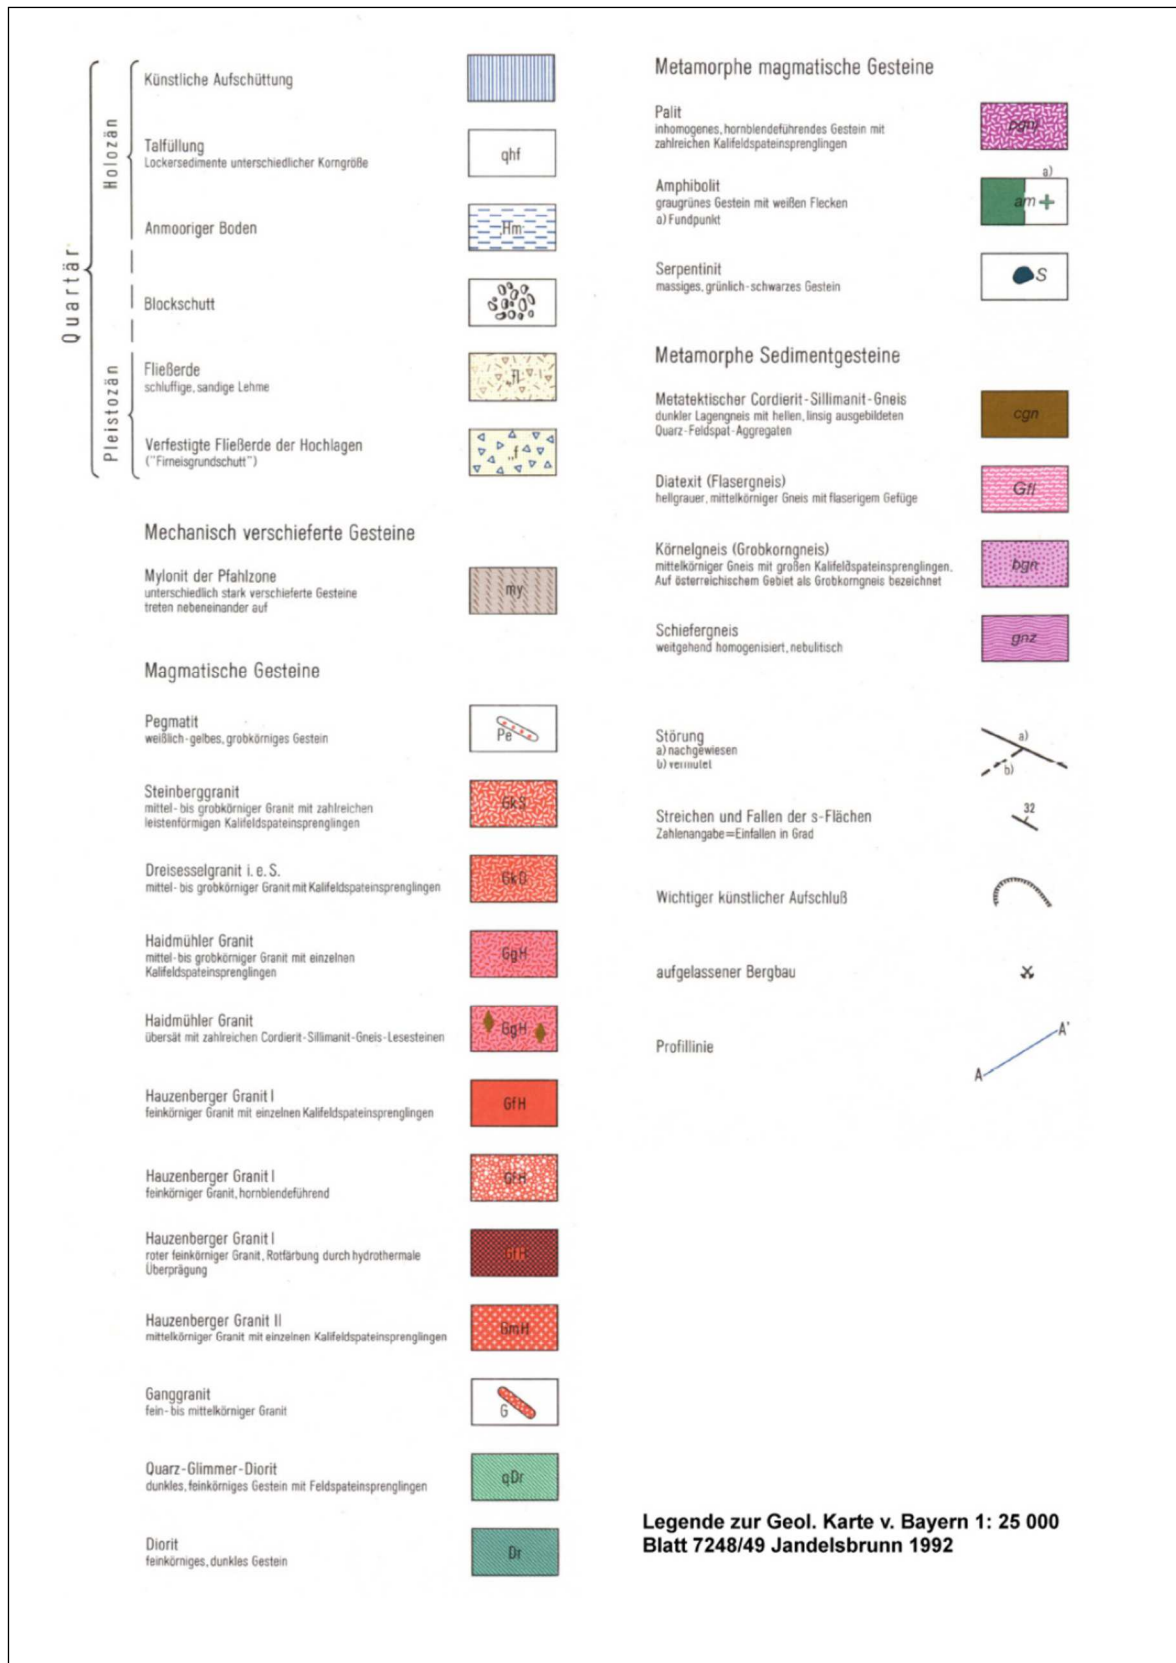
Quartär

Holozän

Künstliche Aufschüttung

Talfüllung
Lockersedimente unterschiedlicher Korngröße
qhf

Anmooriger Boden
Hm

Blockschutt

Pleistozän

Fließerde
schluffige, sandige Lehme
fl

Verfestigte Fließerde der Hochlagen
("Firneisgrundschutt")
f

Mechanisch verschieferte Gesteine

Mylonit der Pfahlzone
unterschiedlich stark verschieferte Gesteine treten nebeneinander auf
my

Magmatische Gesteine

Pegmatit
weißlich-gelbes, grobkörniges Gestein
Pe

Steinberggranit
mittel- bis grobkörniger Granit mit zahlreichen leistenförmigen Kalifeldspateinsprenglingen
GkS

Dreisesselgranit i. e. S.
mittel- bis grobkörniger Granit mit Kalifeldspateinsprenglingen
GkD

Haidmühler Granit
mittel-bis grobkörniger Granit mit einzelnen Kalifeldspateinsprenglingen
GgH

Haidmühler Granit
übersät mit zahlreichen Cordierit-Sillimanit-Gneis-Lesesteinen
GgH

Hauzenberger Granit I
feinkörniger Granit mit einzelnen Kalifeldspateinsprenglingen
GfH

Hauzenberger Granit I
feinkörniger Granit, hornblendeführend
GfH

Hauzenberger Granit I
roter feinkörniger Granit, Rotfärbung durch hydrothermale Überprägung
GfH

Hauzenberger Granit II
mittelkörniger Granit mit einzelnen Kalifeldspateinsprenglingen
GmH

Ganggranit
fein- bis mittelkörniger Granit
G

Quarz-Glimmer-Diorit
dunkles, feinkörniges Gestein mit Feldspateinsprenglingen
qDr

Diorit
feinkörniges, dunkles Gestein
Dr

Metamorphe magmatische Gesteine

Palit
inhomogenes, hornblendeführendes Gestein mit zahlreichen Kalifeldspateinsprenglingen
pgn

Amphibolit
graugrünes Gestein mit weißen Flecken
a) Fundpunkt
am
a)

Serpentinit
massiges, grünlich-schwarzes Gestein
S

Metamorphe Sedimentgesteine

Metatektischer Cordierit-Sillimanit-Gneis
dunkler Lagengneis mit hellen, linsig ausgebildeten Quarz-Feldspat-Aggregaten
cgn

Diatexit (Flasergneis)
hellgrauer, mittelkörniger Gneis mit flaserigem Gefüge
Gfl

Körnelgneis (Grobkorngneis)
mittelkörniger Gneis mit großen Kalifeldspateinsprenglingen. Auf österreichischem Gebiet als Grobkorngneis bezeichnet
bgn

Schiefergneis
weitgehend homogenisiert, nebulitisch
gnz

Störung
a) nachgewiesen
b) vermutet
a)
b)

Streichen und Fallen der s-Flächen
Zahlenangabe=Einfallen in Grad
32

Wichtiger künstlicher Aufschluß

aufgelassener Bergbau

Profillinie
A
A'

Legende zur Geol. Karte v. Bayern 1: 25 000
Blatt 7248/49 Jandelsbrunn 1992